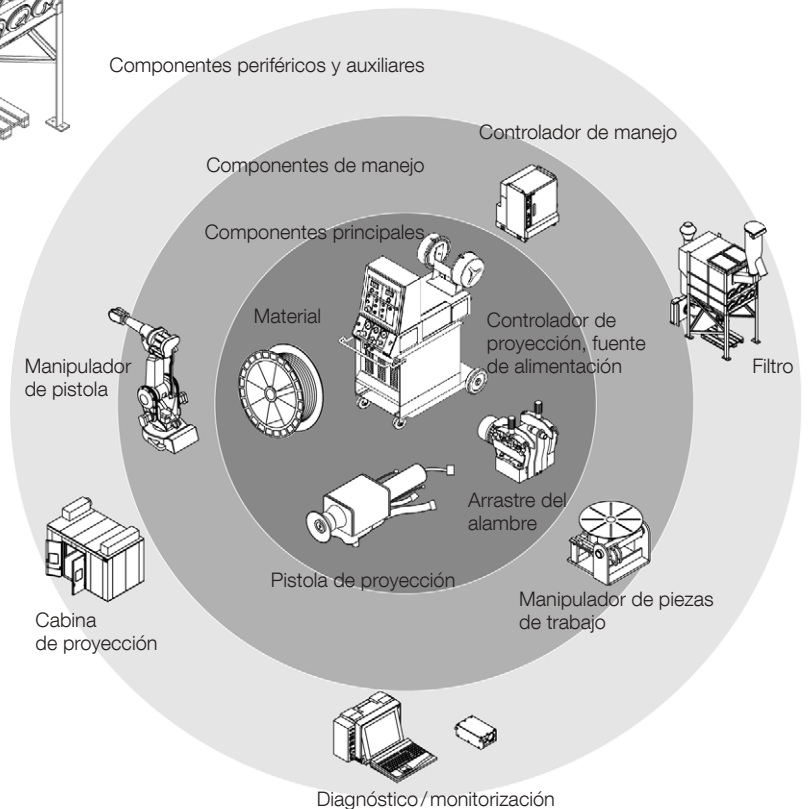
Componentes periféricos y auxiliares

Controlador de manejo

Componentes de manejo

Componentes principales

Material

Controlador de proyección, fuente de alimentación

Filtro

Manipulador de pistola

Arrastre del alambre

Pistola de proyección

Manipulador de piezas de trabajo

Cabina de proyección

Diagnóstico / monitorización